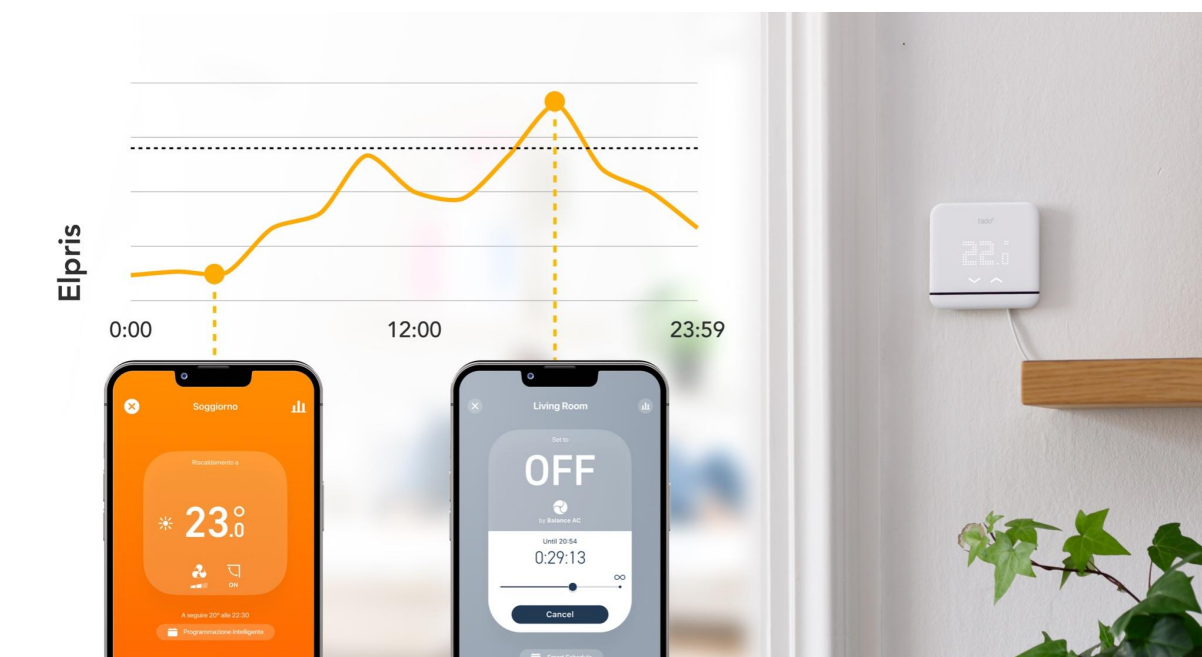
Elpris

0:00
12:00
23:59

Soggiorno

Riscaldamento a

23.0

ON

A seguire 20° alle 22:30

Programmazione intelligente

Living Room

Set to

OFF

by Balance AC

Until 20:54

0:29:13

∞

Cancel

tado°

22.1